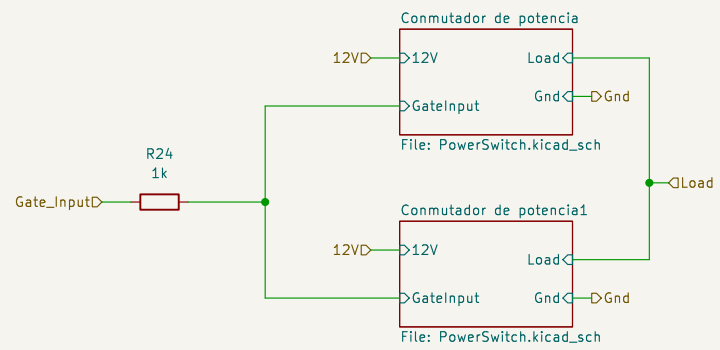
Conmutador de potencia

12V 12V Load

Gnd Gnd

GateInput

File: PowerSwitch.kicad_sch

R24
1k

Gate_Input

Load

Conmutador de potencia1

12V 12V

Load

Gnd Gnd

GateInput

File: PowerSwitch.kicad_sch